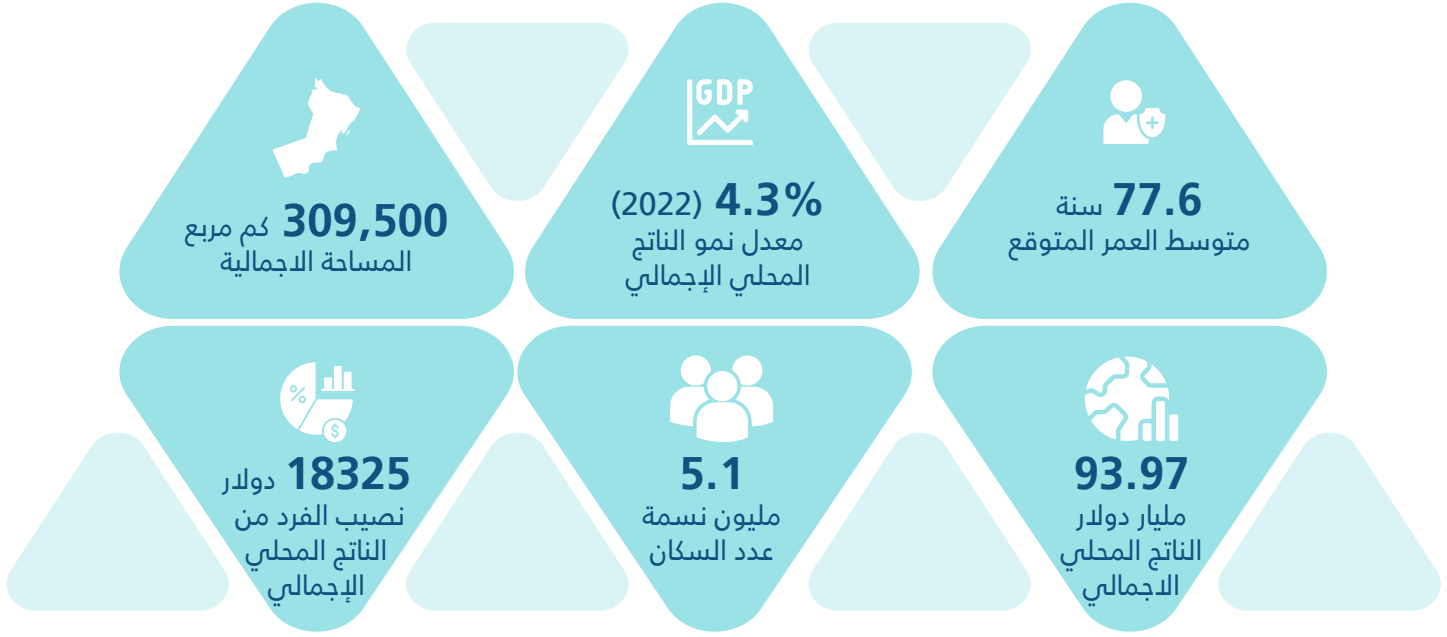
77.6 سنة
متوسط العمر المتوقع

GDP
4.3% (2022)
معدل نمو الناتج المحلي الإجمالي

309,500 كم مربع
المساحة الاجمالية

93.97
مليار دولار
الناتج المحلي الاجمالي

5.1
مليون نسمة
عدد السكان

%
$
18325 دولار
نصيب الفرد من الناتج المحلي الإجمالي